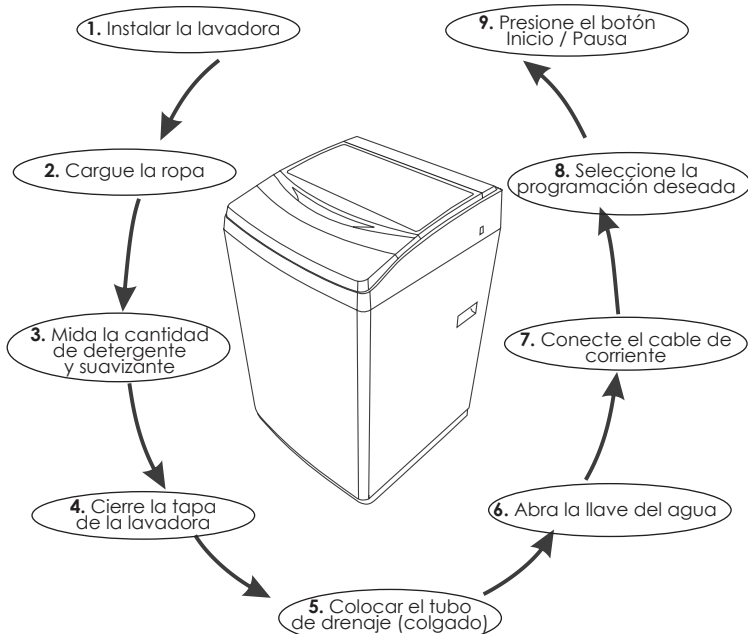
**1.** Instalar la lavadora

**2.** Cargue la ropa

**3.** Mida la cantidad de detergente y suavizante

**4.** Cierre la tapa de la lavadora

**5.** Colocar el tubo de drenaje (colgado)

**6.** Abra la llave del agua

**7.** Conecte el cable de corriente

**8.** Seleccione la programación deseada

**9.** Presione el botón Inicio / Pausa